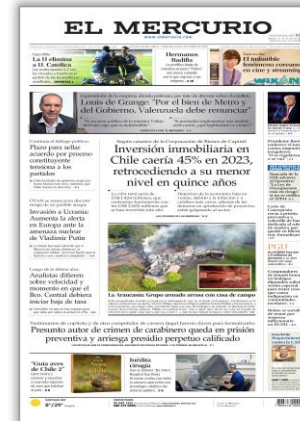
EL MERCURIO

Hermanos Bodilla

La U elimina a U. Católica

El infantil femenino

Louis de Grange: "Por el bien de Metro y del Gobierno, Vallarino debe renunciar"

Inversión inmobiliaria en Chile caería 45% en 2023, retrocediendo a su menor nivel en quince años

Plazo para señar acuerdo por proceso constituyente tensiona a los partidos

Invasión a Ucrania: Aumenta la alerta en Europa ante la amenaza nuclear de Vladimir Putin

Analistas difieren sobre velocidad y momento en que el Bco. Central debiera iniciar baja de tasas

La Araucanía: Grupo armado arrasa con casa de campo

Presunto autor de crimen de carabinero queda en prisión preventiva y arriesga presidio perpetuo calificado

"Guía aves de Chile 2"

Inédita cirugía

PGU